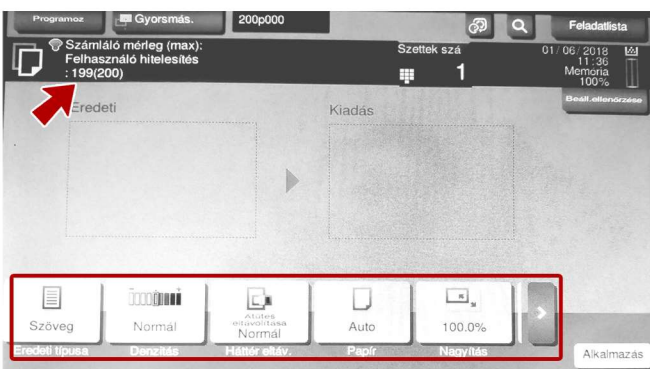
Programoz
Gyorsmás.
200p000
Feladatlista
Számláló mérleg (max):
Felhasználó hitelesítés
: 199(200)
Szettek szá
1
01/06/2018
11:36
Memória
100%
Beáll.ellenőrzése
Eredeti
Kiadás
Szöveg
Eredeti típusa
Normál
Denzitás
Átütés eltávolítása
Normál
Háttér eltáv.
Auto
Papír
100.0%
Nagyítás
Alkalmazás